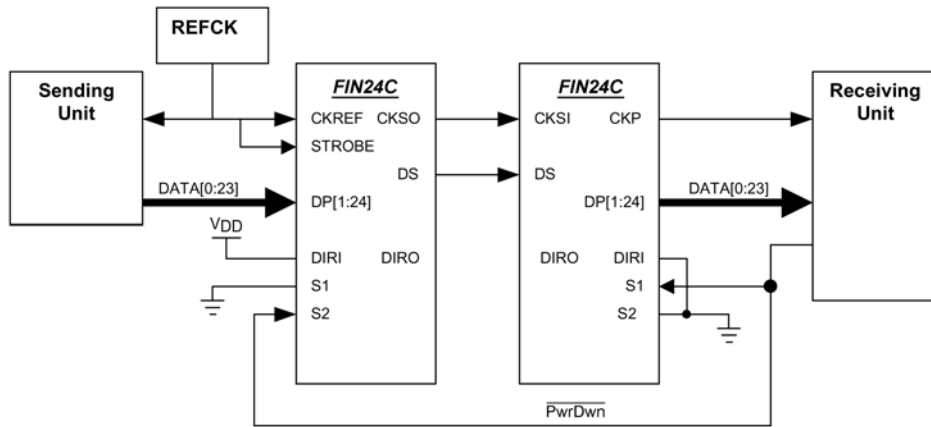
REFCK

Sending Unit

FIN24C

CKREF CKSO

STROBE

DS

DATA[0:23]

DP[1:24]

$V_{DD}$

DIRI DIRO

S1

S2

FIN24C

CKSI CKP

DS

DP[1:24]

DATA[0:23]

DIRO DIRI

S1

S2

Receiving Unit

$\overline{PwrDwn}$